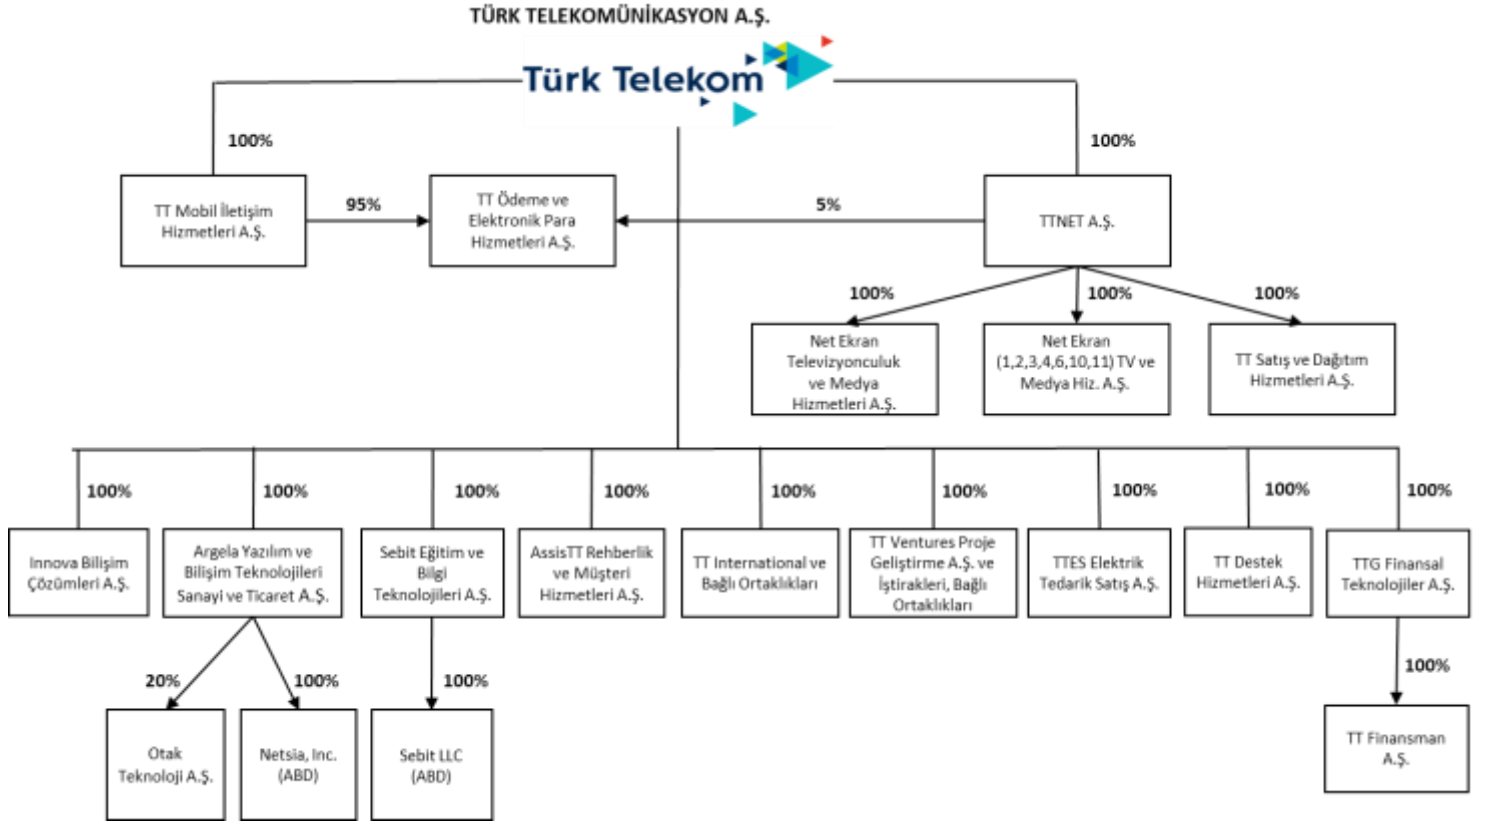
TÜRK TELEKOMÜNİKASYON A.Ş.

Türk Telekom

100%

100%

TT Mobil İletişim Hizmetleri A.Ş.

95%

TT Ödeme ve Elektronik Para Hizmetleri A.Ş.

5%

TTNET A.Ş.

100%

100%

100%

Net Ekran Televizyonculuk ve Medya Hizmetleri A.Ş.

Net Ekran (1,2,3,4,6,10,11) TV ve Medya Hiz. A.Ş.

TT Satış ve Dağıtım Hizmetleri A.Ş.

100%

100%

100%

100%

100%

100%

100%

100%

100%

Innova Bilişim Çözümleri A.Ş.

Argela Yazılım ve Bilişim Teknolojileri Sanayi ve Ticaret A.Ş.

Sebit Eğitim ve Bilgi Teknolojileri A.Ş.

AssisTT Rehberlik ve Müşteri Hizmetleri A.Ş.

TT International ve Bağlı Ortaklıkları

TT Ventures Proje Geliştirme A.Ş. ve İştirakleri, Bağlı Ortaklıkları

TTES Elektrik Tedarik Satış A.Ş.

TT Destek Hizmetleri A.Ş.

TTG Finansal Teknolojiler A.Ş.

20%

100%

100%

100%

Otak Teknoloji A.Ş.

Netsia, Inc. (ABD)

Sebit LLC (ABD)

TT Finansman A.Ş.